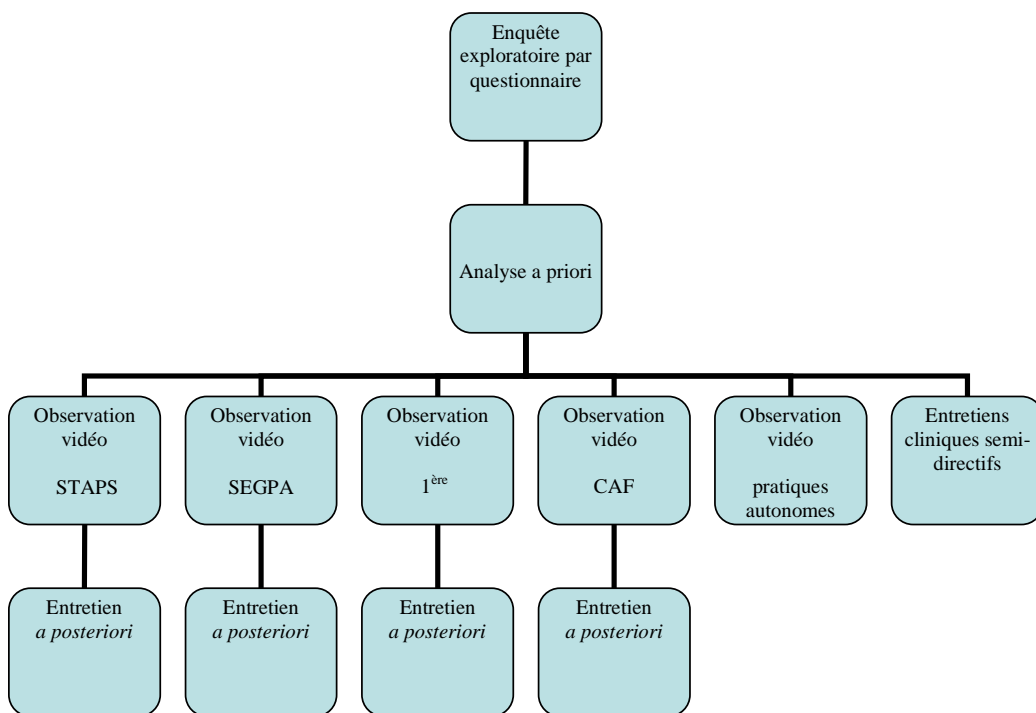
Enquête exploratoire par questionnaire

Analyse a priori

Observation vidéo

STAPS

Observation vidéo

SEGPA

Observation vidéo

$1^{ère}$

Observation vidéo

CAF

Observation vidéo

pratiques autonomes

Entretiens cliniques semi-directifs

Entretien *a posteriori*

Entretien *a posteriori*

Entretien *a posteriori*

Entretien *a posteriori*